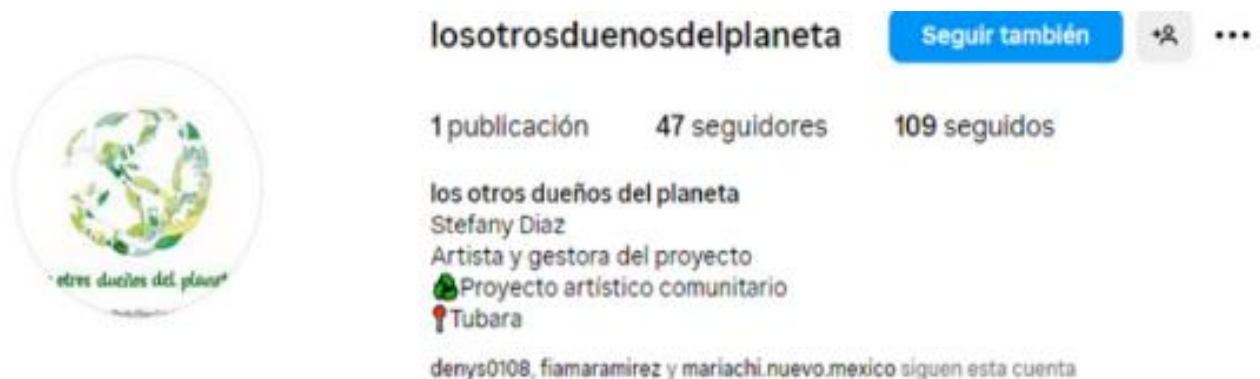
losotrosduenosdelplaneta

Seguir también

1 publicación 47 seguidores 109 seguidos

los otros dueños del planeta
Stefany Diaz
Artista y gestora del proyecto
Proyecto artístico comunitario
Tubara

denys0108, fiamaramirez y mariachi.nuevo.mexico siguen esta cuenta

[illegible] otros dueños del planet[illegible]